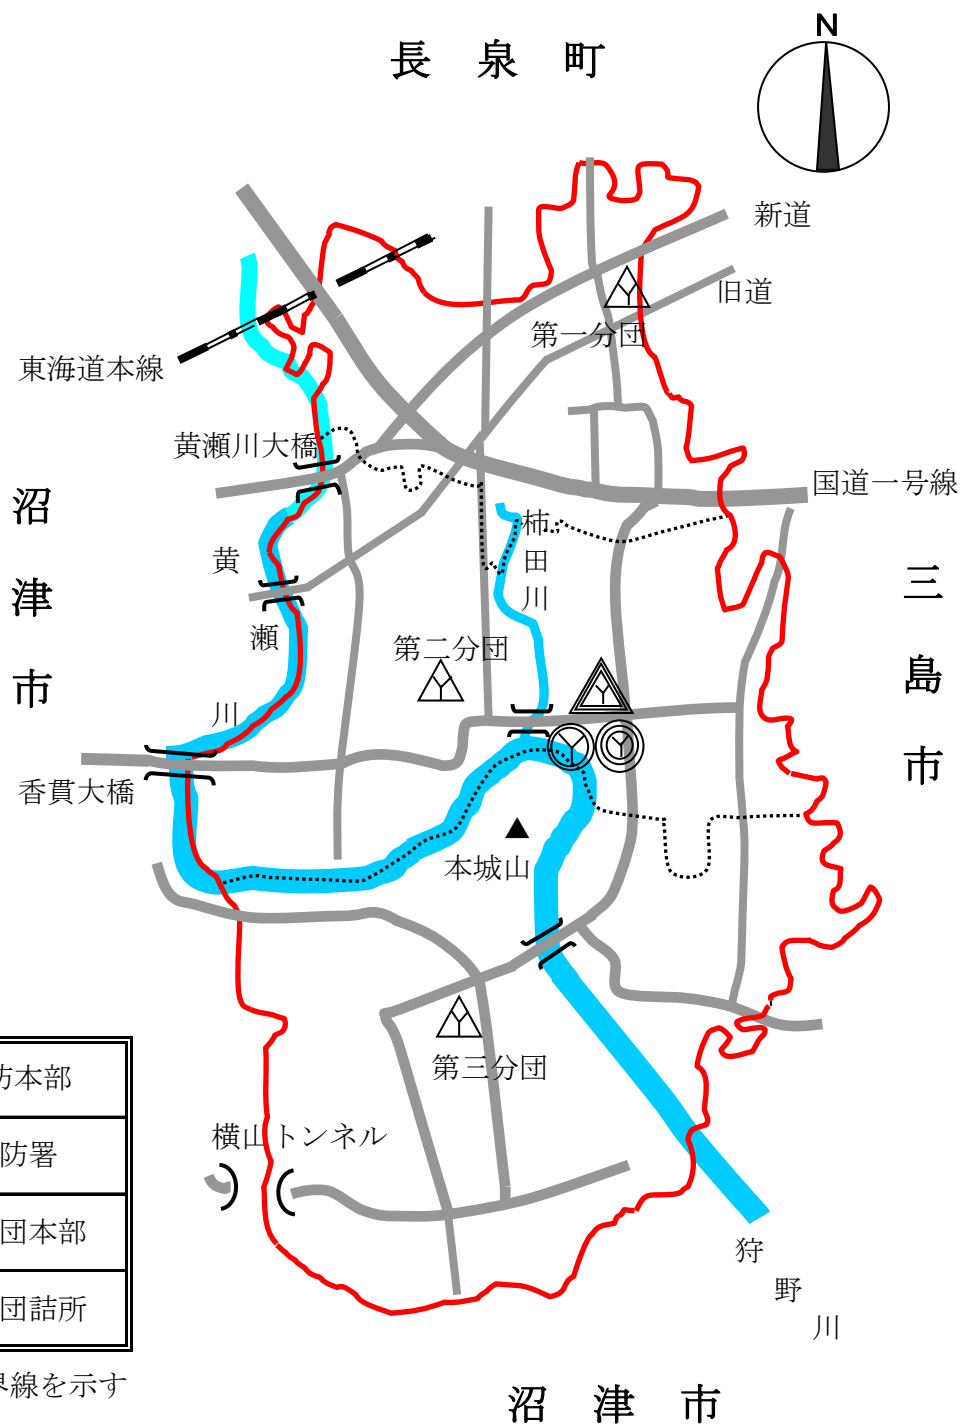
長 泉 町

N

新道

旧道

第一分団

東海道本線

黄瀬川大橋

国道一号線

沼

津

市

黄

瀬

川

柿

田

川

第二分団

三

島

市

香貫大橋

本城山

第三分団

防本部

防署

団本部

団詰所

横山トンネル

狩

野

川

界線を示す

沼 津 市